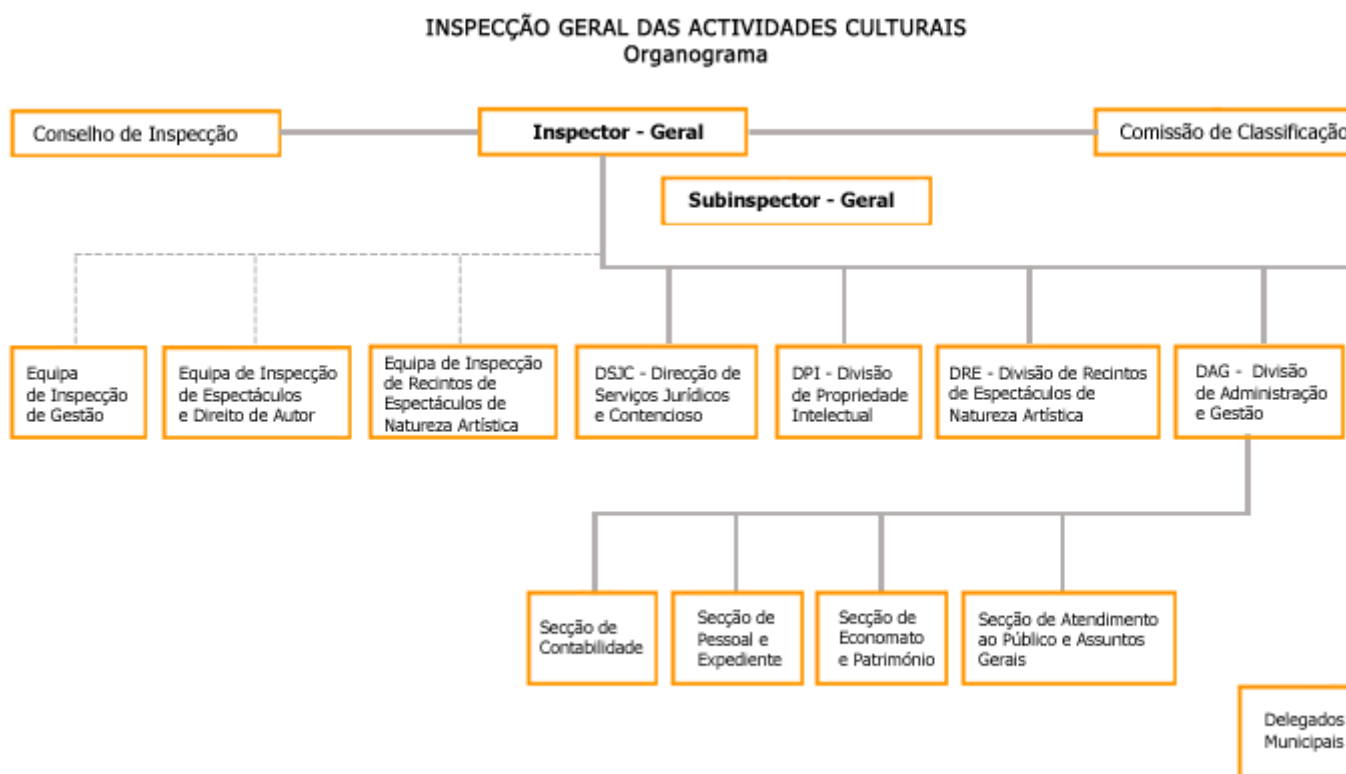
INSPECÇÃO GERAL DAS ACTIVIDADES CULTURAIS
Organograma

Conselho de Inspecção

Inspector - Geral

Comissão de Classificação

Subinspector - Geral

Equipa de Inspecção de Gestão

Equipa de Inspecção de Espectáculos e Direito de Autor

Equipa de Inspecção de Recintos de Espectáculos de Natureza Artística

DSJC - Direcção de Serviços Jurídicos e Contencioso

DPI - Divisão de Propriedade Intelectual

DRE - Divisão de Recintos de Espectáculos de Natureza Artística

DAG - Divisão de Administração e Gestão

Secção de Contabilidade

Secção de Pessoal e Expediente

Secção de Economato e Património

Secção de Atendimento ao Público e Assuntos Gerais

Delegados Municipais